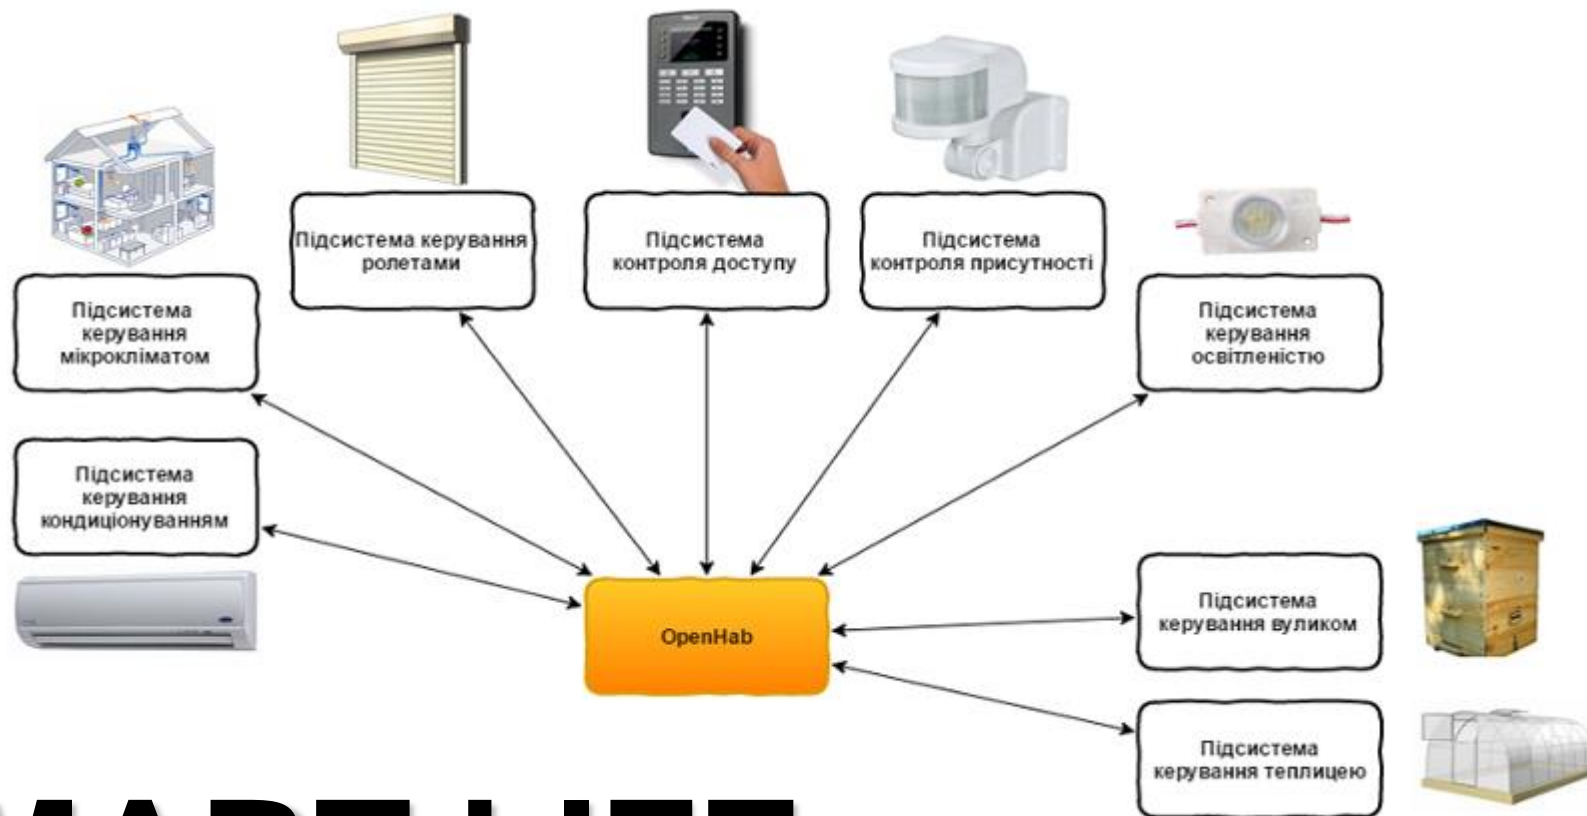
Підсистема керування мікрокліматом

Підсистема керування ролетами

Підсистема контроля доступу

Підсистема контроля присутності

Підсистема керування освітленістю

Підсистема керування кондиціонуванням

OpenHab

Підсистема керування вуликом

Підсистема керування теплицею

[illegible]